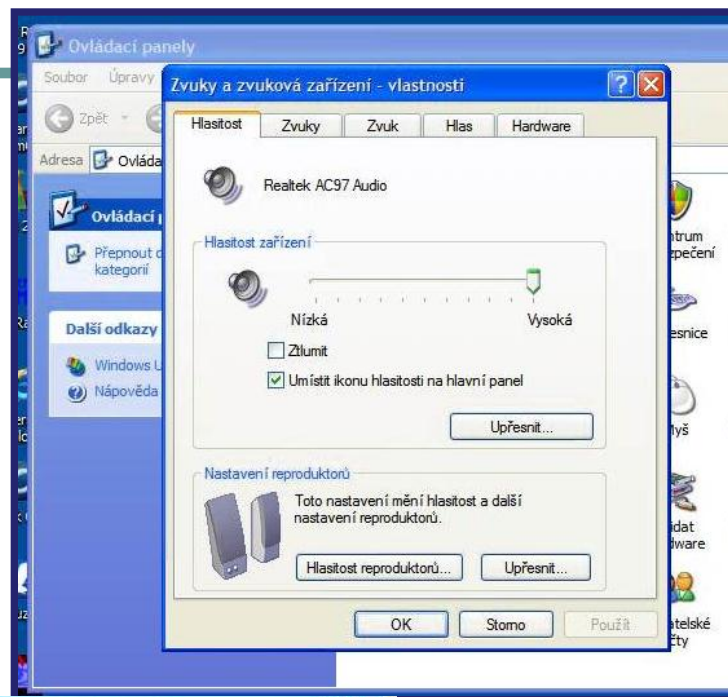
Ovládací panely

Soubor Úpravy

Zpět

Adresa Ovláda

Ovládací p

Přepnout d kategorií

Další odkazy

Windows U

Nápověda

Zvuky a zvuková zařízení - vlastnosti

Hlasitost Zvuky Zvuk Hlas Hardware

Realtek AC97 Audio

Hlasitost zařízení

Nízká Vysoká

Ztlumit

Umístit ikonu hlasitosti na hlavní panel

Upřesnit...

Nastavení reproduktorů

Toto nastavení mění hlasitost a další nastavení reproduktorů.

Hlasitost reproduktorů... Upřesnit...

OK Storno Použít

ntrum zpečení

esnice

lyš

idat dware

atelské čty